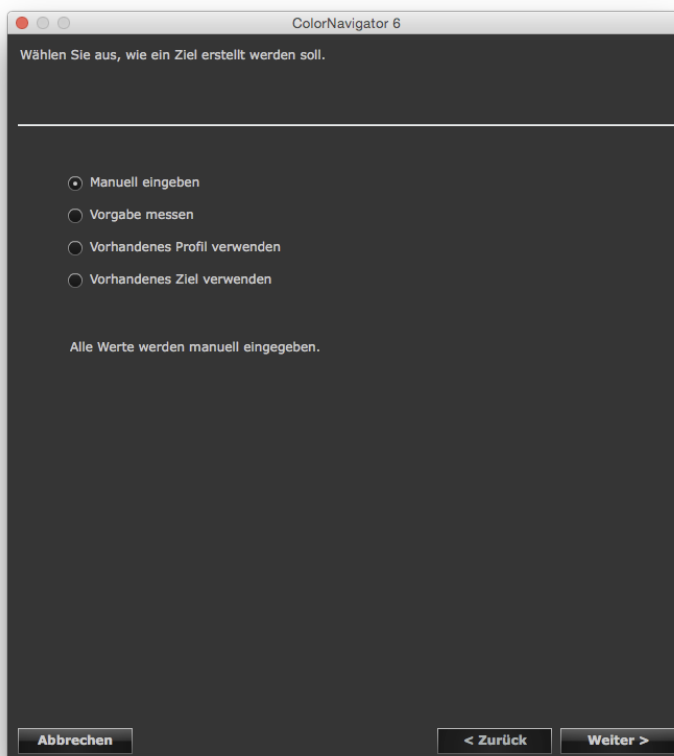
ColorNavigator 6

Wählen Sie aus, wie ein Ziel erstellt werden soll.

Manuell eingeben

Vorgabe messen

Vorhandenes Profil verwenden

Vorhandenes Ziel verwenden

Alle Werte werden manuell eingegeben.

Abbrechen

< Zurück

Weiter >